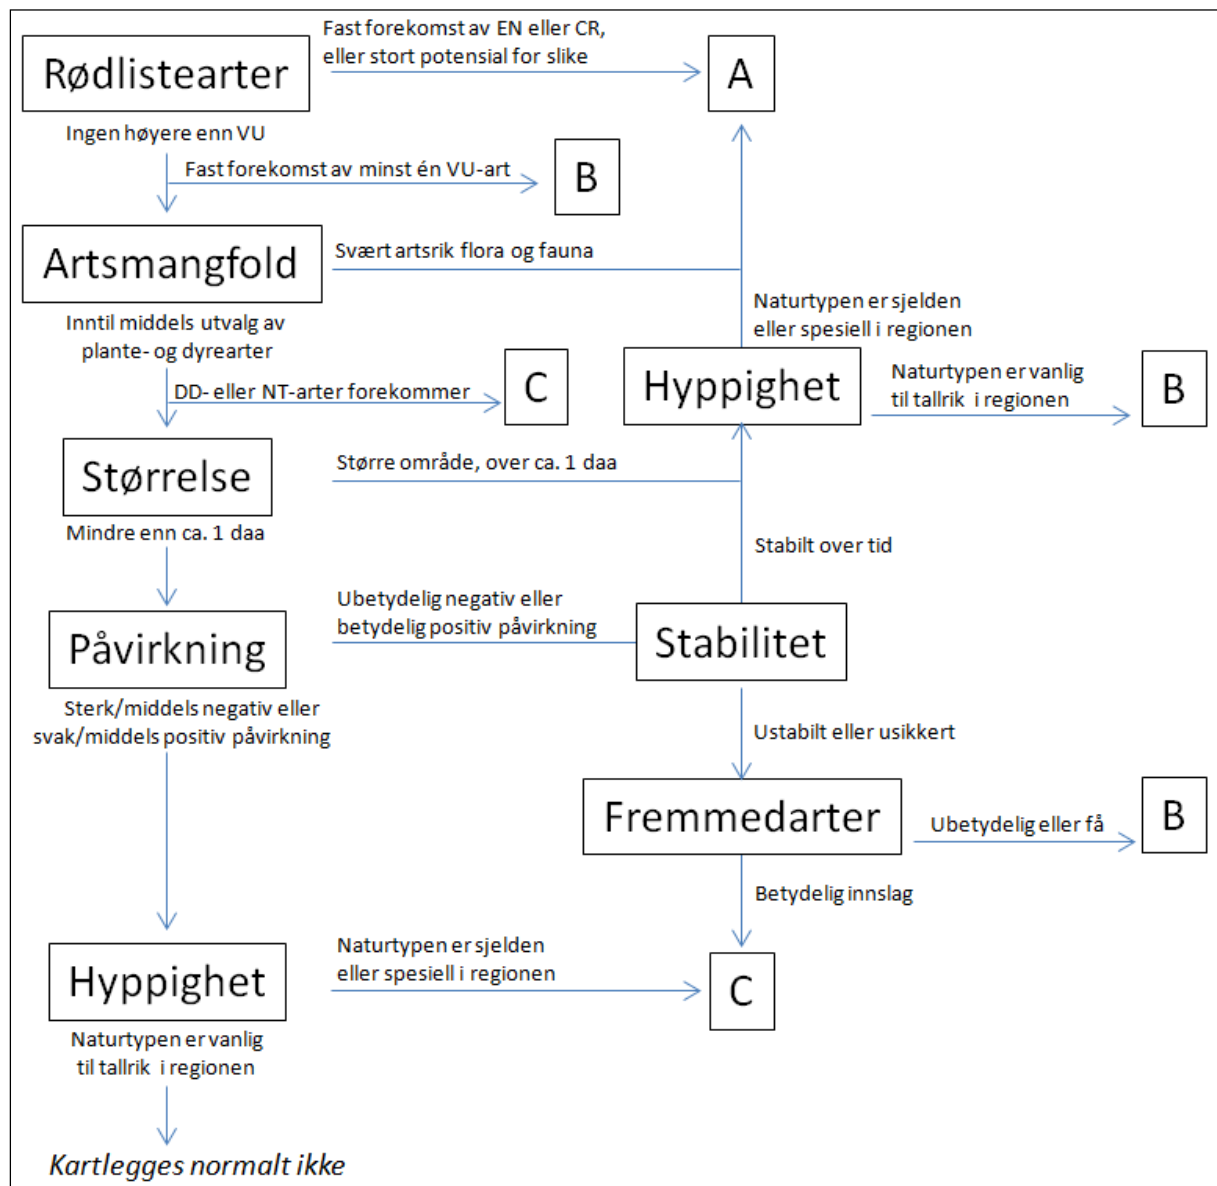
Rødlistearter

Fast forekomst av EN eller CR, eller stort potensial for slike

A

Ingen høyere enn VU

Fast forekomst av minst én VU-art

B

Artsmangfold

Svært artsrik flora og fauna

Naturtypen er sjelden eller spesiell i regionen

Inntil middels utvalg av plante- og dyrearter

DD- eller NT-arter forekommer

C

Hyppighet

Naturtypen er vanlig til tallrik i regionen

B

Størrelse

Større område, over ca. 1 daa

Mindre enn ca. 1 daa

Stabilt over tid

Påvirkning

Ubetydelig negativ eller betydelig positiv påvirkning

Stabilitet

Sterk/middels negativ eller svak/middels positiv påvirkning

Ustabilt eller usikkert

Fremmedarter

Ubetydelig eller få

B

Betydelig innslag

Hyppighet

Naturtypen er sjelden eller spesiell i regionen

C

Naturtypen er vanlig til tallrik i regionen

Kartlegges normalt ikke